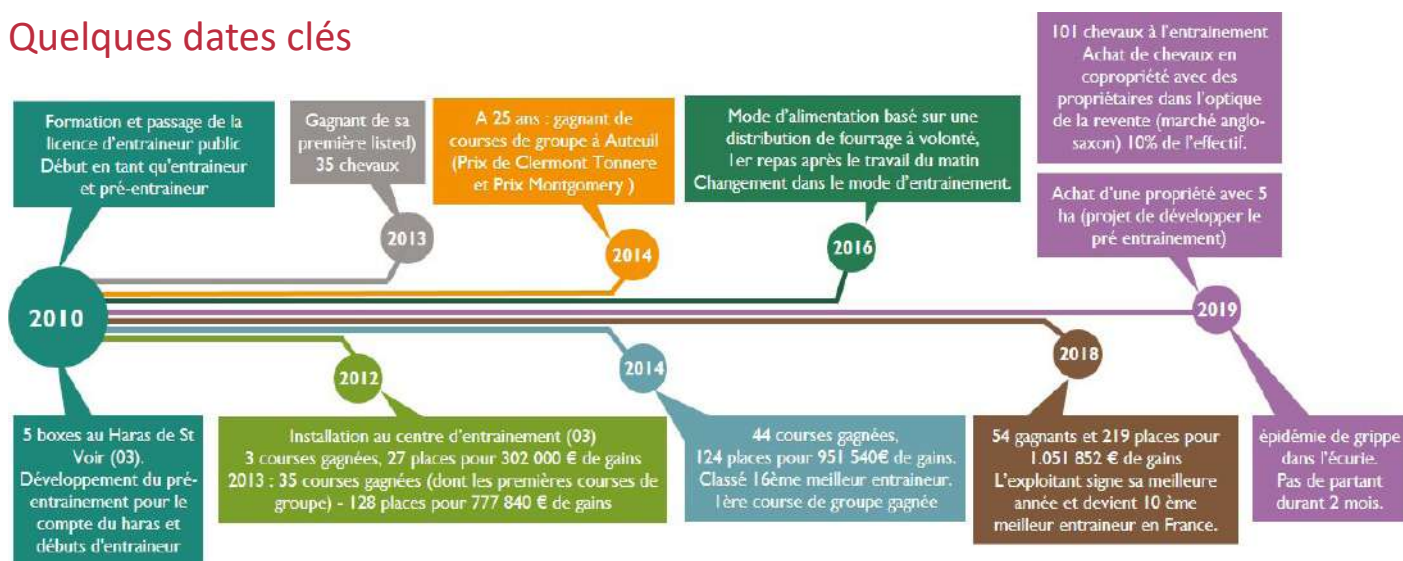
Quelques dates clés

Formation et passage de la licence d'entraineur public
Début en tant qu'entraineur et pré-entraineur

Gagnant de sa première listed)
35 chevaux

2013

A 25 ans : gagnant de courses de groupe à Auteuil (Prix de Clermont Tonnere et Prix Montgomery )

2014

Mode d'alimentation basé sur une distribution de fourrage à volonté,
1er repas après le travail du matin
Changement dans le mode d'entrainement.

2016

101 chevaux à l'entrainement
Achat de chevaux en copropriété avec des propriétaires dans l'optique de la revente (marché anglo-saxon) 10% de l'effectif.

Achat d'une propriété avec 5 ha (projet de développer le pré entrainement)

2019

2010

2012

2014

2018

5 boxes au Haras de St Voir (03).
Développement du pré-entrainement pour le compte du haras et débuts d'entraineur

Installation au centre d'entrainement (03)
3 courses gagnées, 27 places pour 302 000 € de gains
2013 : 35 courses gagnées (dont les premières courses de groupe) - 128 places pour 777 840 € de gains

44 courses gagnées,
124 places pour 951 540€ de gains.
Classé 16ème meilleur entraineur.
1ère course de groupe gagnée

54 gagnants et 219 places pour 1.051 852 € de gains
L'exploitant signe sa meilleure année et devient 10 ème meilleur entraineur en France.

épidémie de grippe dans l'écurie.
Pas de partant durant 2 mois.